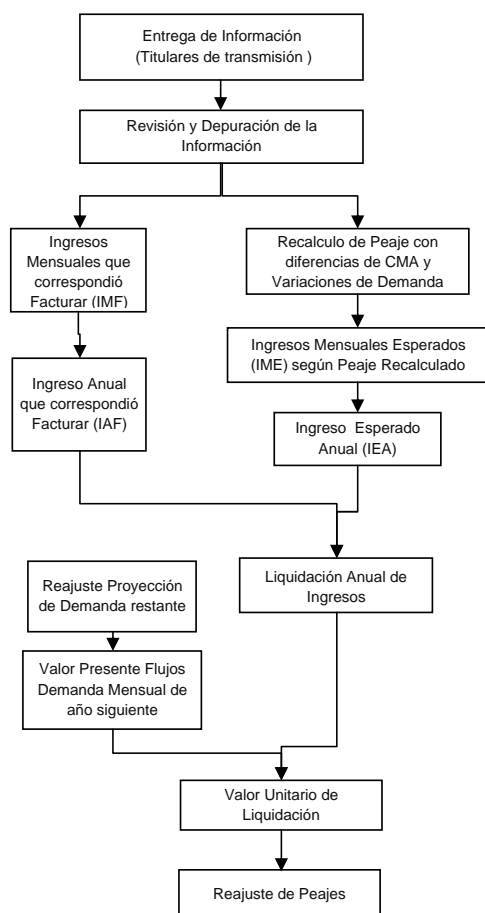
Entrega de Información
(Titulares de transmisión )

Revisión y Depuración de la Información

Ingresos Mensuales que correspondió Facturar (IMF)

Recalculo de Peaje con diferencias de CMA y Variaciones de Demanda

Ingresos Mensuales Esperados (IME) según Peaje Recalculado

Ingreso Anual que correspondió Facturar (IAF)

Ingreso Esperado Anual (IEA)

Reajuste Proyección de Demanda restante

Liquidación Anual de Ingresos

Valor Presente Flujos Demanda Mensual de año siguiente

Valor Unitario de Liquidación

Reajuste de Peajes